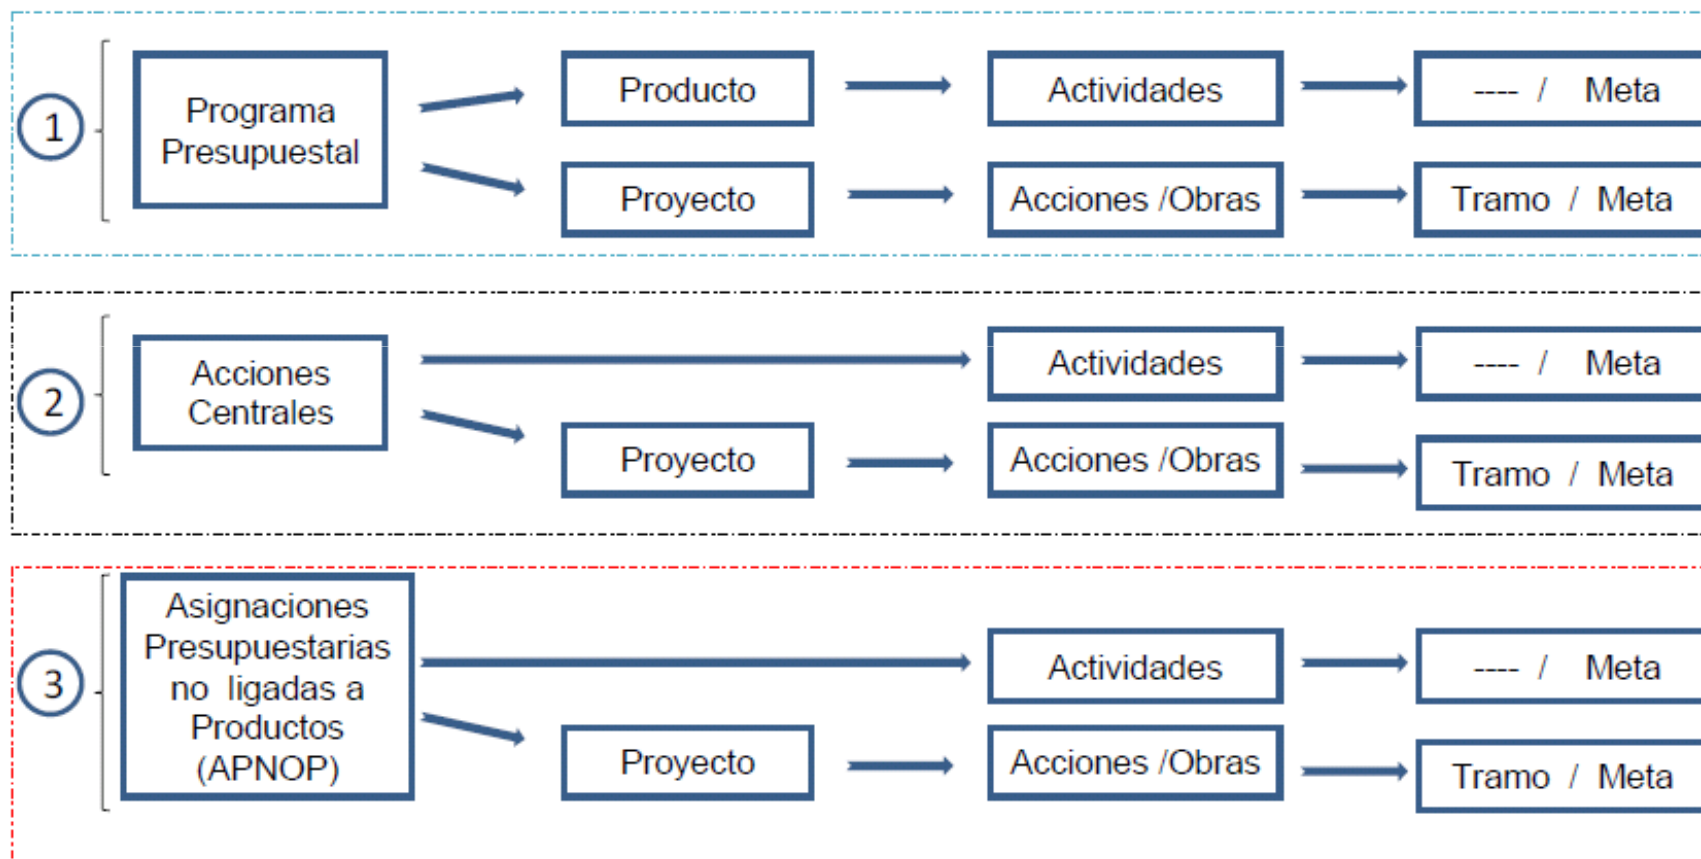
1

Programa Presupuestal

Producto

Actividades

---- / Meta

Proyecto

Acciones /Obras

Tramo / Meta

2

Acciones Centrales

Actividades

---- / Meta

Proyecto

Acciones /Obras

Tramo / Meta

3

Asignaciones Presupuestarias no ligadas a Productos (APNOP)

Actividades

---- / Meta

Proyecto

Acciones /Obras

Tramo / Meta